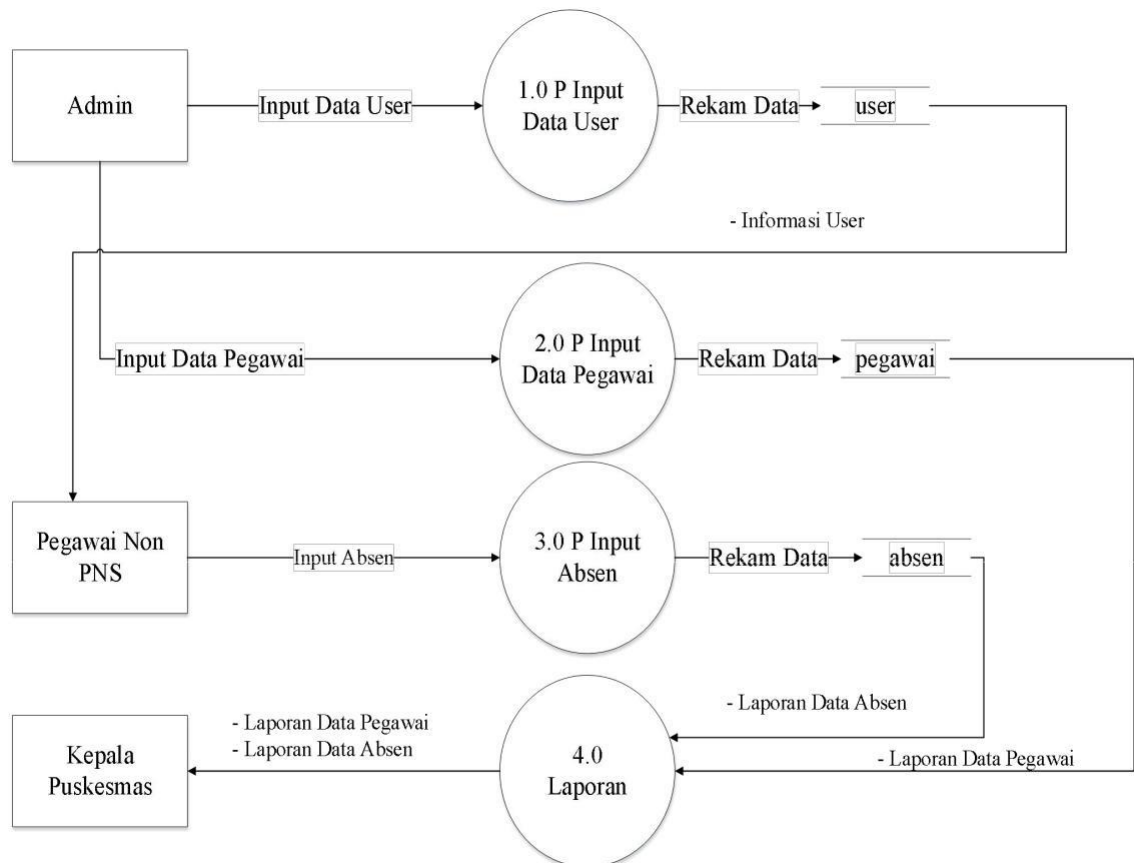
Admin

Input Data User

1.0 P Input Data User

Rekam Data

user

- Informasi User

Input Data Pegawai

2.0 P Input Data Pegawai

Rekam Data

pegawai

Pegawai Non PNS

Input Absen

3.0 P Input Absen

Rekam Data

absen

- Laporan Data Absen

- Laporan Data Pegawai
- Laporan Data Absen

Kepala Puskesmas

4.0 Laporan

- Laporan Data Pegawai